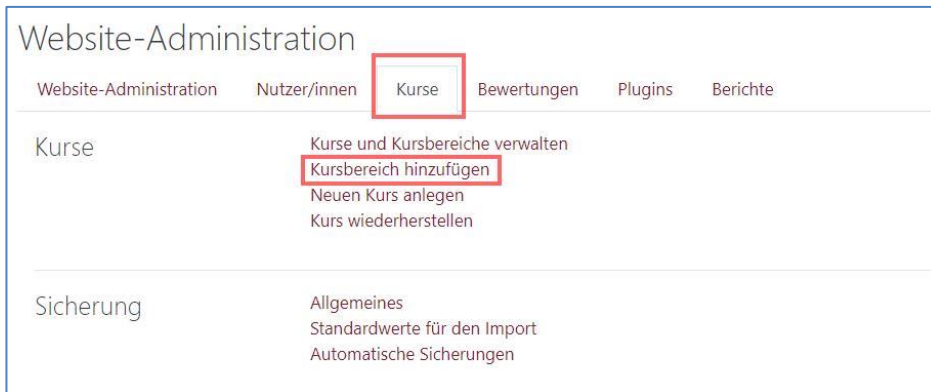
Website-Administration

Website-Administration Nutzer/innen Kurse Bewertungen Plugins Berichte

Kurse

Kurse und Kursbereiche verwalten
Kursbereich hinzufügen
Neuen Kurs anlegen
Kurs wiederherstellen

Sicherung

Allgemeines
Standardwerte für den Import
Automatische Sicherungen